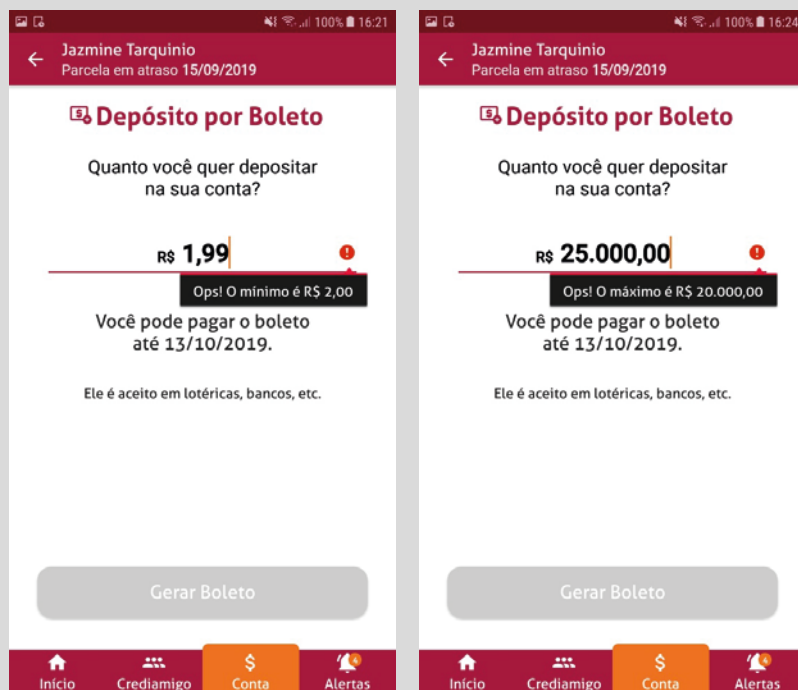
100% 16:21

Jazmine Tarquinio
Parcela em atraso 15/09/2019

Depósito por Boleto

Quanto você quer depositar na sua conta?

R$ 1,99

Ops! O mínimo é R$ 2,00

Você pode pagar o boleto até 13/10/2019.

Ele é aceito em lotéricas, bancos, etc.

Gerar Boleto

Início Crediamigo Conta Alertas

100% 16:24

Jazmine Tarquinio
Parcela em atraso 15/09/2019

Depósito por Boleto

Quanto você quer depositar na sua conta?

R$ 25.000,00

Ops! O máximo é R$ 20.000,00

Você pode pagar o boleto até 13/10/2019.

Ele é aceito em lotéricas, bancos, etc.

Gerar Boleto

Início Crediamigo Conta Alertas